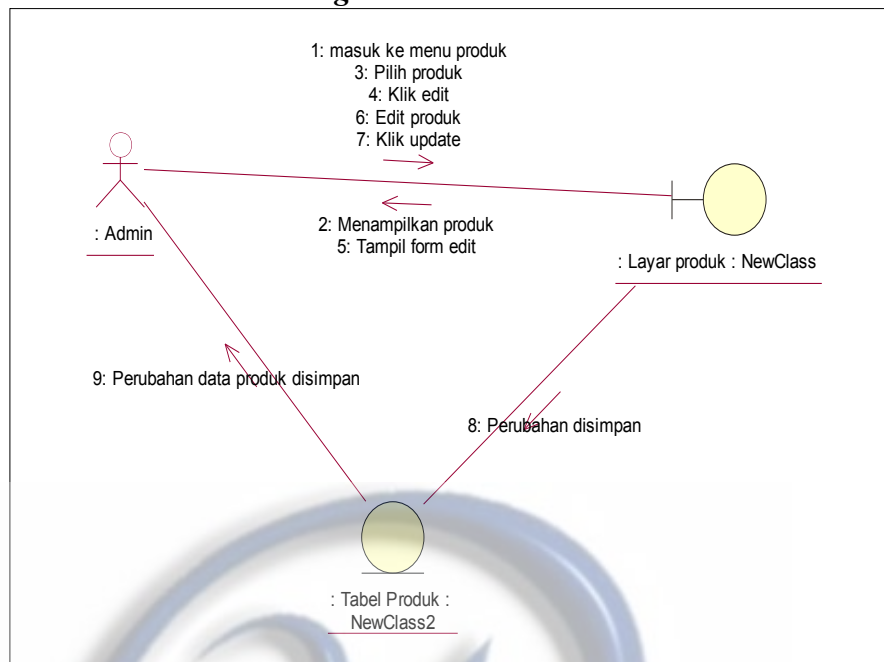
1: masuk ke menu produk
3: Pilih produk
4: Klik edit
6: Edit produk
7: Klik update

: Admin

2: Menampilkan produk
5: Tampil form edit

: Layar produk : NewClass

9: Perubahan data produk disimpan

8: Perubahan disimpan

: Tabel Produk : NewClass2